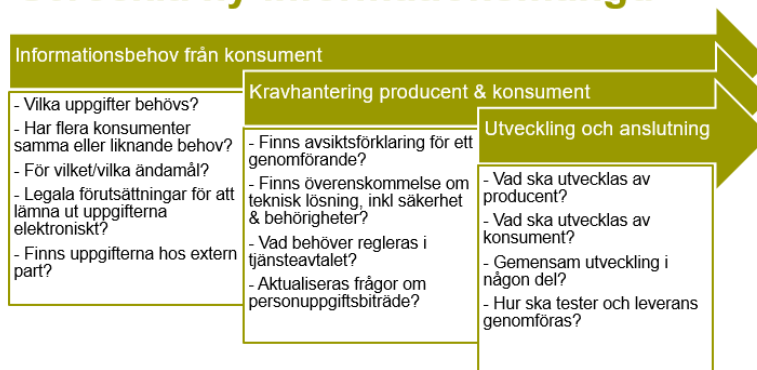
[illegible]

Informationsbehov från konsument

- Vilka uppgifter behövs?
- Har flera konsumenter samma eller liknande behov?
- För vilket/vilka ändamål?
- Legala förutsättningar för att lämna ut uppgifterna elektroniskt?
- Finns uppgifterna hos extern part?

Kravhantering producent & konsument

- Finns avsiktsförklaring för ett genomförande?
- Finns överenskommelse om teknisk lösning, inkl säkerhet & behörigheter?
- Vad behöver regleras i tjänsteavtalet?
- Aktualiseras frågor om personuppgiftsbiträde?

Utveckling och anslutning

- Vad ska utvecklas av producent?
- Vad ska utvecklas av konsument?
- Gemensam utveckling i någon del?
- Hur ska tester och leverans genomföras?